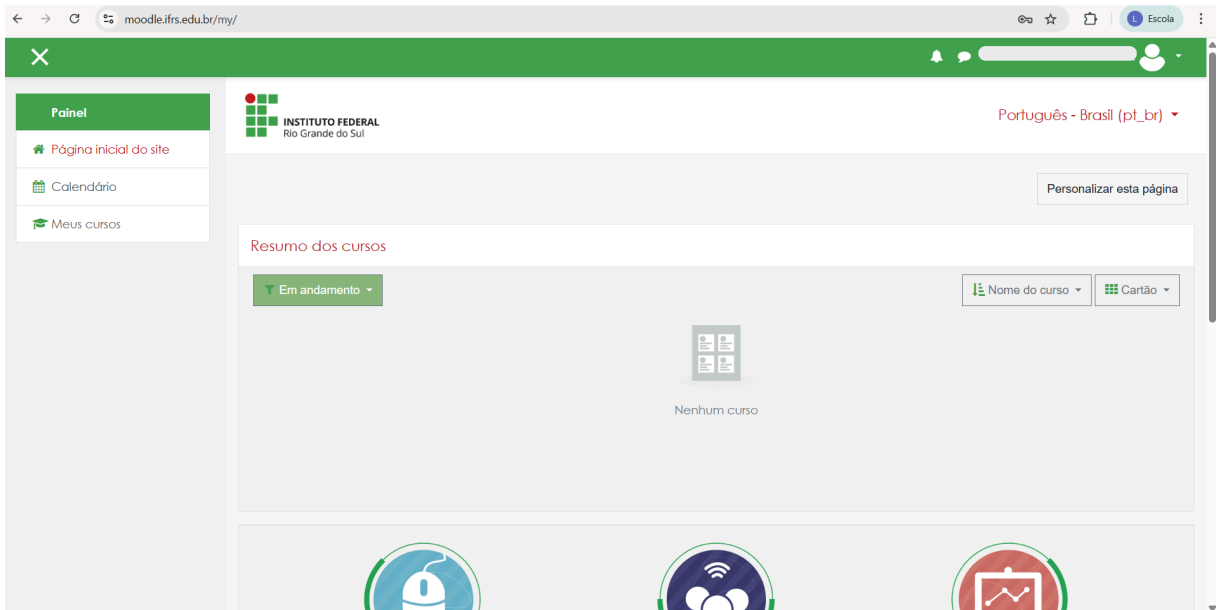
moodle.ifrs.edu.br/my/

L Escola

Painel

Página inicial do site

Calendário

Meus cursos

INSTITUTO FEDERAL
Rio Grande do Sul

Português - Brasil (pt_br)

Personalizar esta página

Resumo dos cursos

Em andamento

Nome do curso

Cartão

Nenhum curso